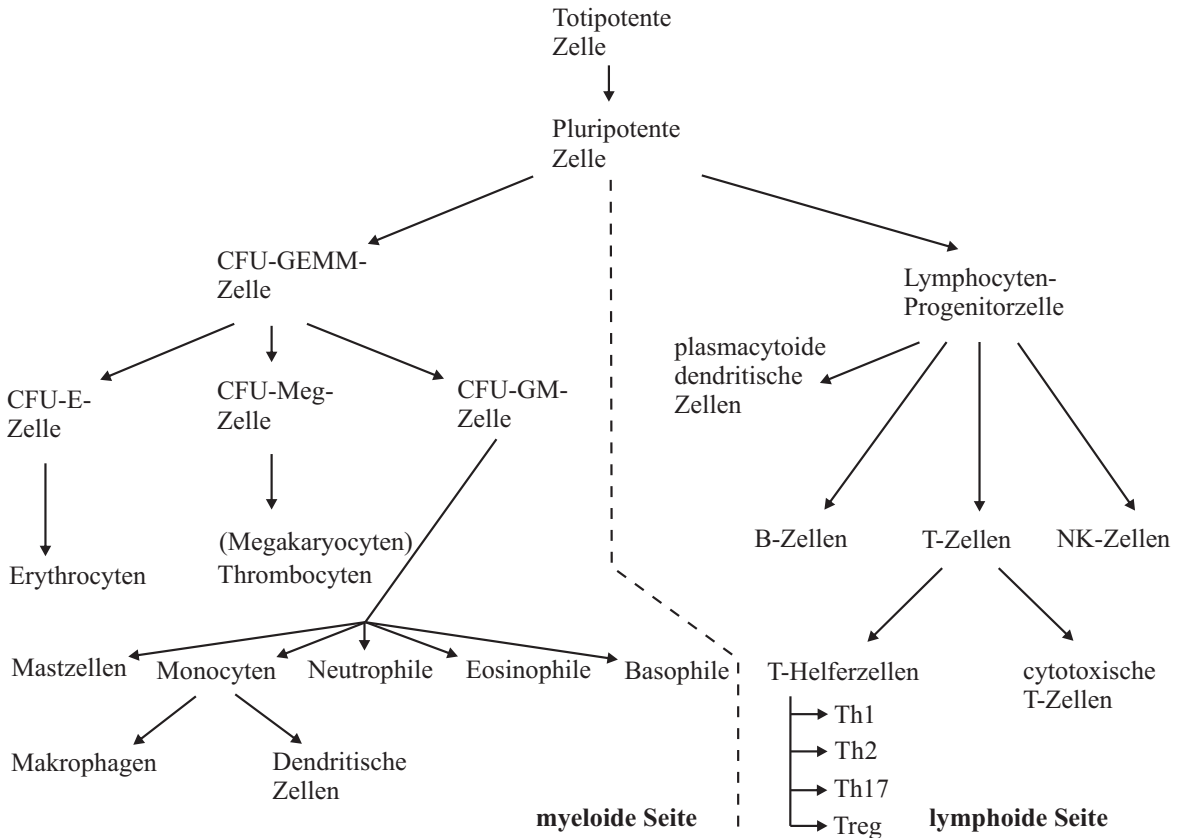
Totipotente Zelle

Pluripotente Zelle

CFU-GEMM-Zelle

Lymphocyten-Progenitorzelle

plasmacytoide dendritische Zellen

CFU-E-Zelle

CFU-Meg-Zelle

CFU-GM-Zelle

Erythrocyten

(Megakaryocyten) Thrombocyten

B-Zellen

T-Zellen

NK-Zellen

Mastzellen

Monocyten

Neutrophile

Eosinophile

Basophile

T-Helferzellen

cytotoxische T-Zellen

Th1

Th2

Th17

Treg

Makrophagen

Dendritische Zellen

myeloide Seite

lymphoide Seite